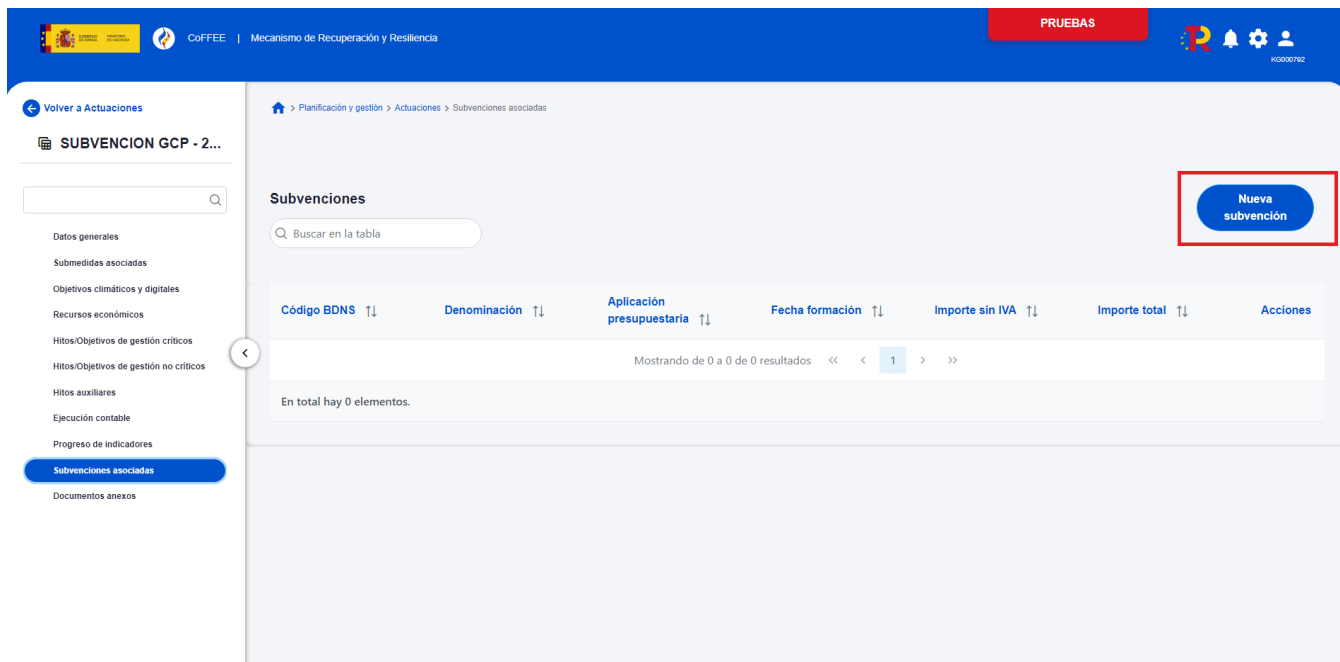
CoFFEE | Mecanismo de Recuperación y Resiliencia

PRUEBAS

KG000792

Volver a Actuaciones

SUBVENCION GCP - 2...

Datos generales
Submedidas asociadas
Objetivos climáticos y digitales
Recursos económicos
Hitos/Objetivos de gestión críticos
Hitos/Objetivos de gestión no críticos
Hitos auxiliares
Ejecución contable
Progreso de indicadores
Subvenciones asociadas
Documentos anexos

> Planificación y gestión > Actuaciones > Subvenciones asociadas

Subvenciones

Buscar en la tabla

Nueva subvención

| Código BDNS | Denominación | Aplicación presupuestaria | Fecha formación | Importe sin IVA | Importe total | Acciones |
|---|---|---|---|---|---|---|

Mostrando de 0 a 0 de 0 resultados << < 1 > >>

En total hay 0 elementos.